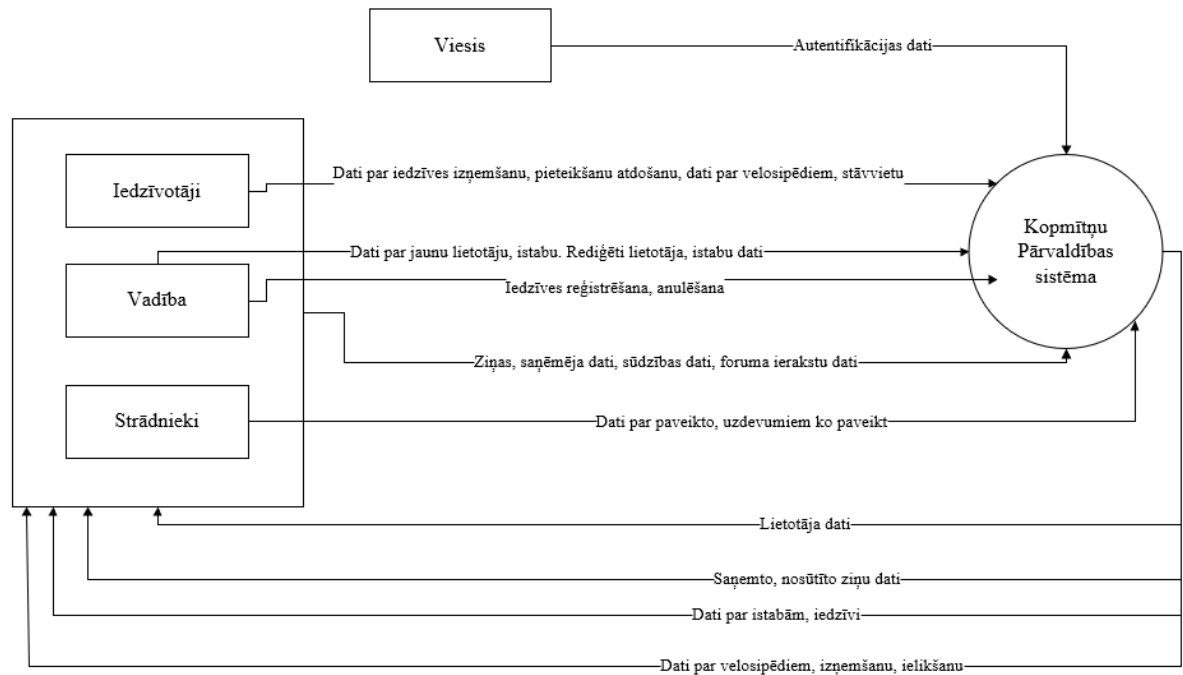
Viesis

Autentifikācijas dati

Iedzīvotāji

Dati par iedzīves izņemšanu, pieteikšanu atdošanu, dati par velosipēdiem, stāvvietu

Kopmītņu Pārvaldības sistēma

Dati par jaunu lietotāju, istabu. Rediģēti lietotāja, istabu dati

Vadība

Iedzīves reģistrēšana, anulēšana

Ziņas, saņēmēja dati, sūdzības dati, foruma ierakstu dati

Strādnieki

Dati par paveikto, uzdevumiem ko paveikt

Lietotāja dati

Saņemto, nosūtīto ziņu dati

Dati par istabām, iedzīvi

Dati par velosipēdiem, izņemšanu, ielikšanu